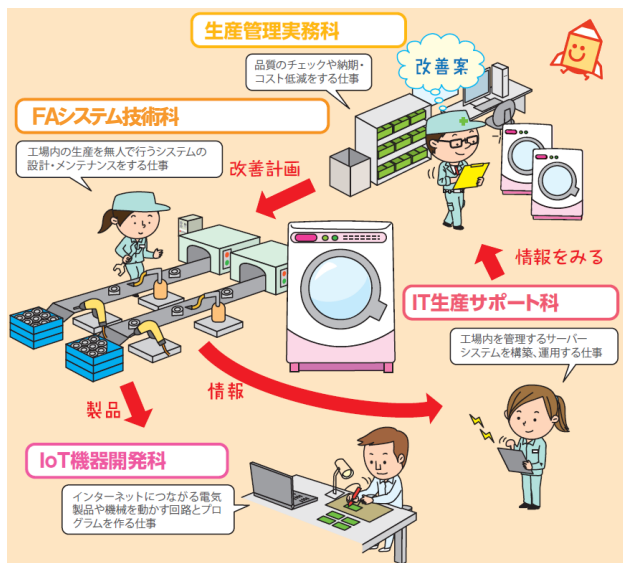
生産管理実務科

品質のチェックや納期・コスト低減をする仕事

改善案

FAシステム技術科

工場内の生産を無人で行うシステムの設計・メンテナンスをする仕事

改善計画

情報をみる

IT生産サポート科

工場内を管理するサーバーシステムを構築、運用する仕事

製品

情報

IoT機器開発科

インターネットにつながる電気製品や機械を動かす回路とプログラムを作る仕事